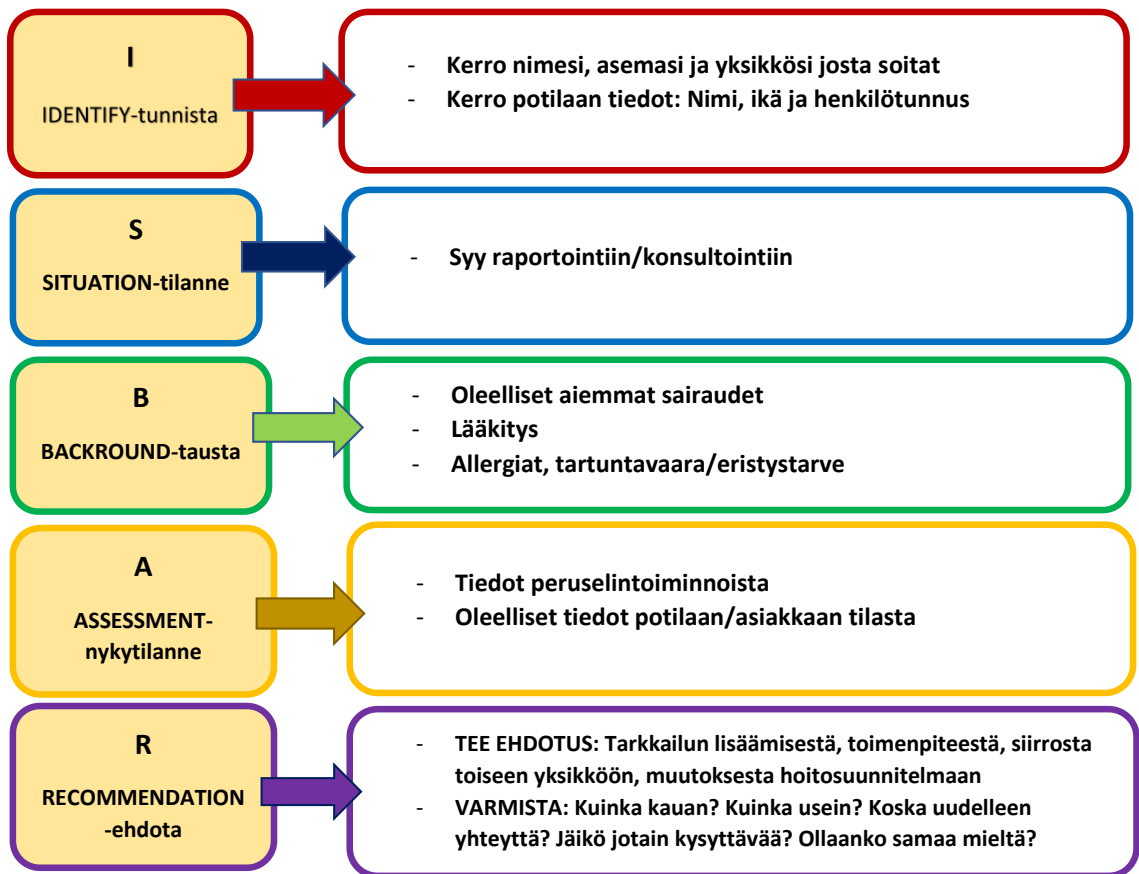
I

IDENTIFY-tunnista

- Kerro nimesi, asemasi ja yksikkösi josta soitat
- Kerro potilaan tiedot: Nimi, ikä ja henkilötunnus

S

SITUATION-tilanne

- Syy raportointiin/konsultointiin

B

BACKROUND-tausta

- Oleelliset aiemmat sairaudet
- Lääkitys
- Allergiat, tartuntavaara/eristystarve

A

ASSESSMENT-nykytilanne

- Tiedot peruselintoiminnoista
- Oleelliset tiedot potilaan/asiakkaan tilasta

R

RECOMMENDATION-ehdota

- TEE EHDOTUS: Tarkkailun lisäämisestä, toimenpiteestä, siirrosta toiseen yksikköön, muutoksesta hoitosuunnitelmaan
- VARMISTA: Kuinka kauan? Kuinka usein? Koska uudelleen yhteyttä? Jäikö jotain kysyttävää? Ollaanko samaa mieltä?